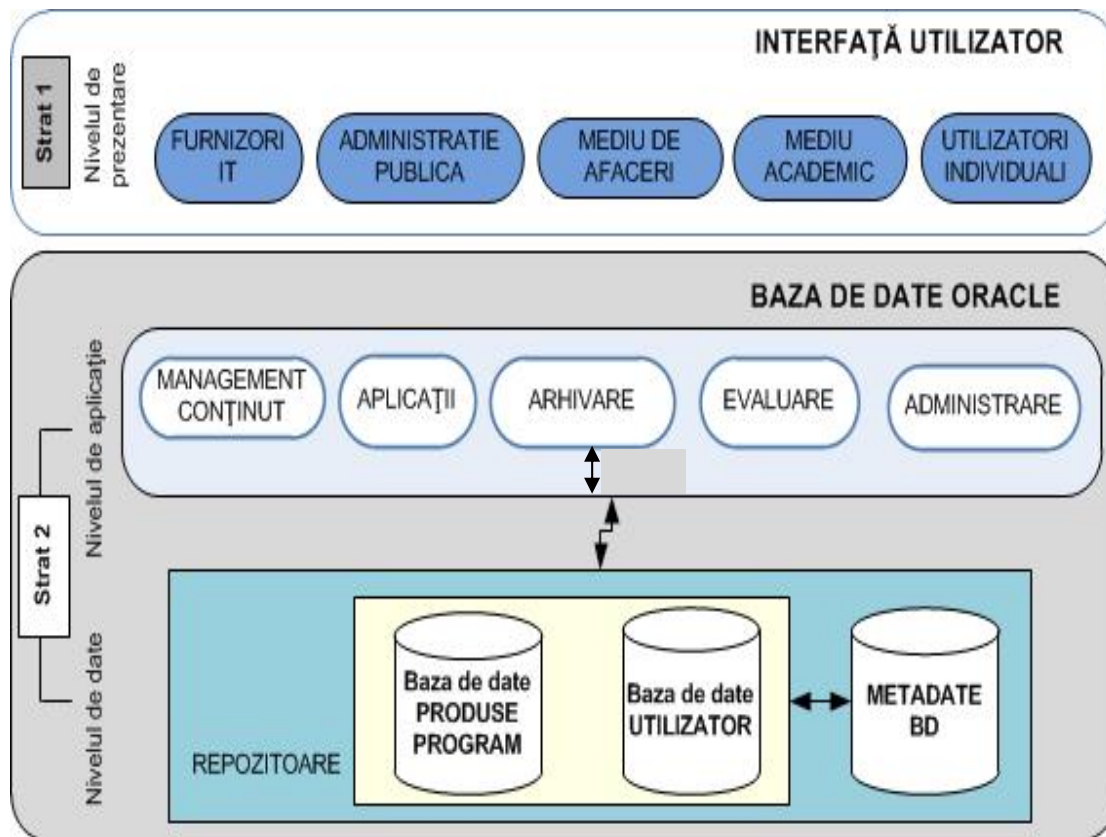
INTERFAŢĂ UTILIZATOR

Strat 1

Nivelul de prezentare

FURNIZORI IT

ADMINISTRATIE PUBLICA

MEDIU DE AFACERI

MEDIU ACADEMIC

UTILIZATORI INDIVIDUALI

BAZA DE DATE ORACLE

Nivelul de aplicaţie

MANAGEMENT CONŢINUT

APLICAŢII

ARHIVARE

EVALUARE

ADMINISTRARE

Strat 2

Nivelul de date

Baza de date PRODUSE PROGRAM

Baza de date UTILIZATOR

METADATE BD

REPOZITOARE